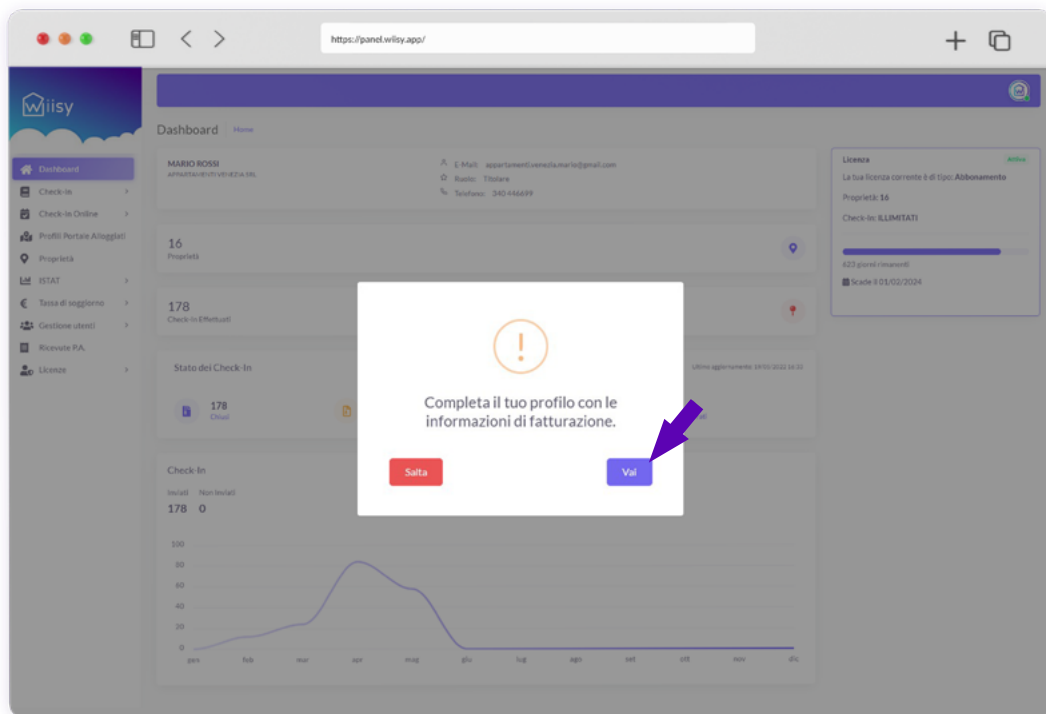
https://panel.wiisy.app/

wiisy

Dashboard
Check-in
Check-in Online
Profili Portale Alloggiati
Proprietà
ISTAT
Tassa di soggiorno
Gestione utenti
Ricevute P.A.
Licenze

Dashboard Home

MARIO ROSSI
APPARTAMENTI VENEZIA.ML

E-Mail: appartamenti.venezia.mario@gmail.com
Ruolo: Titolare
Telefono: 340 446699

Licenza Attiva
La tua licenza corrente è di tipo: Abbonamento
Proprietà: 16
Check-In: ILLIMITATI
623 giorni rimanenti
Scade il 01/02/2024

16
Proprietà

178
Check-In Effettuati

Stato dei Check-In
Ultimo aggiornamento: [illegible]

178
Chiusi

Check-In
Inviati Non inviati
178 0

100
80
60
40
20
0
gen feb mar apr mag giu lug ago set ott nov dic

Completa il tuo profilo con le informazioni di fatturazione.

Salta
Vai